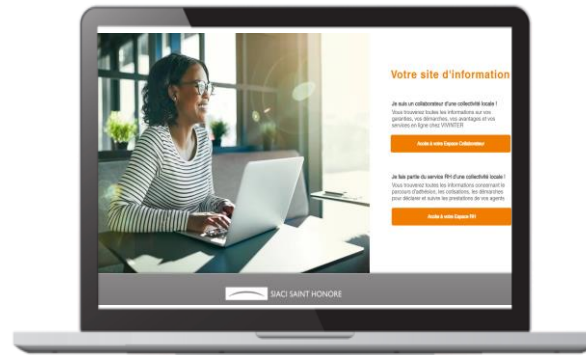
Votre site d'information

Je suis un collaborateur d'une collectivité locale !

Vous trouverez toutes les informations sur vos garanties, vos démarches, vos avantages et vos services en ligne chez VIVINTER

Accès à votre Espace Collaborateur

Je fais partie du service RH d'une collectivité locale !

Vous trouverez toutes les informations concernant le parcours d'adhésion, les cotisations, les démarches pour déclarer et suivre les prestations de vos agents.

Accès à votre Espace RH

SIACI SAINT HONORE